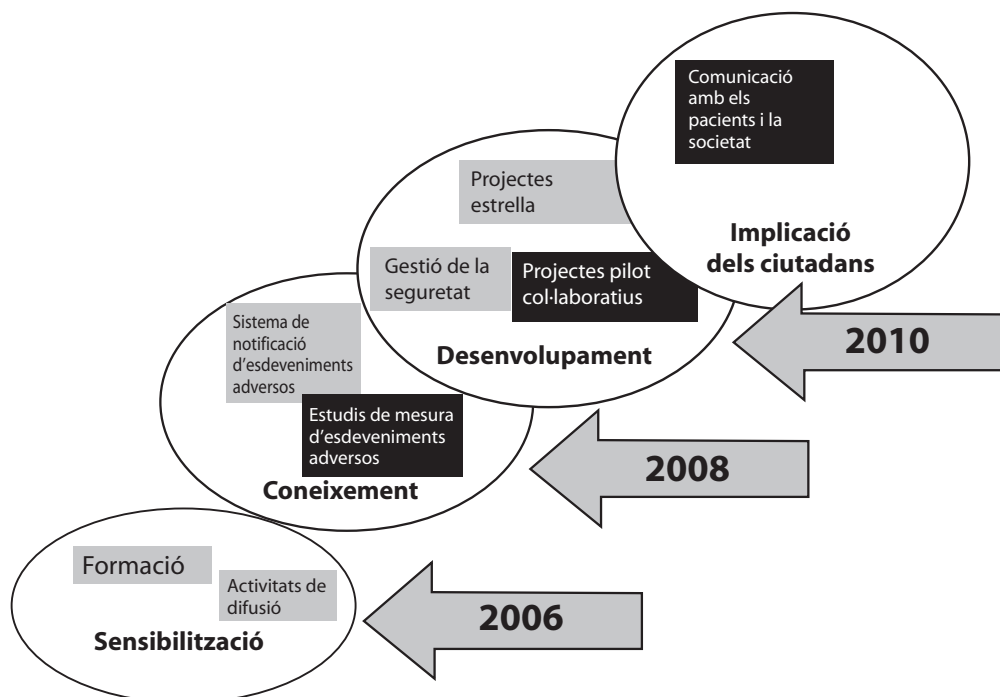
Comunicació amb els pacients i la societat

Implicació dels ciutadans

Projectes estrella

Gestió de la seguretat

Projectes pilot col·laboratius

Desenvolupament

2010

Sistema de notificació d'esdeveniments adversos

Estudis de mesura d'esdeveniments adversos

Coneixement

2008

Formació

Activitats de difusió

Sensibilització

2006